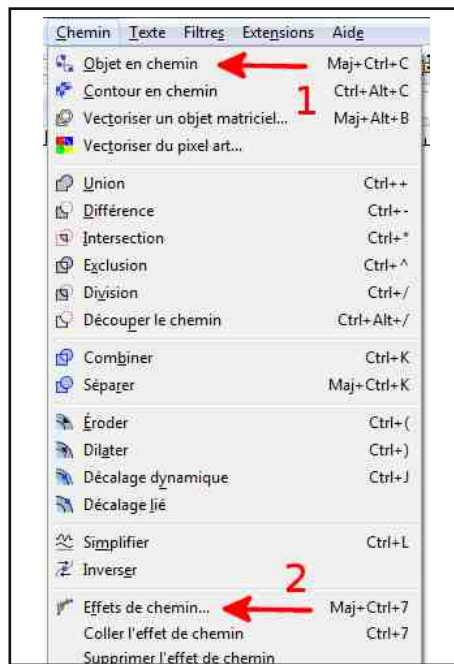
Chemin Texte Filtres Extensions Aide

Objet en chemin Maj+Ctrl+C
1
Contour en chemin Ctrl+Alt+C
Vectoriser un objet matriciel... Maj+Alt+B
Vectoriser du pixel art...

Union Ctrl++
Différence Ctrl+-
Intersection Ctrl+*
Exclusion Ctrl+^
Division Ctrl+/
Découper le chemin Ctrl+Alt+/

Combiner Ctrl+K
Séparer Maj+Ctrl+K

Éroder Ctrl+(
Dilater Ctrl+)
Décalage dynamique Ctrl+J
Décalage lié

Simplifier Ctrl+L
Inverser

2
Effets de chemin... Maj+Ctrl+7
Coller l'effet de chemin Ctrl+7
Supprimer l'effet de chemin